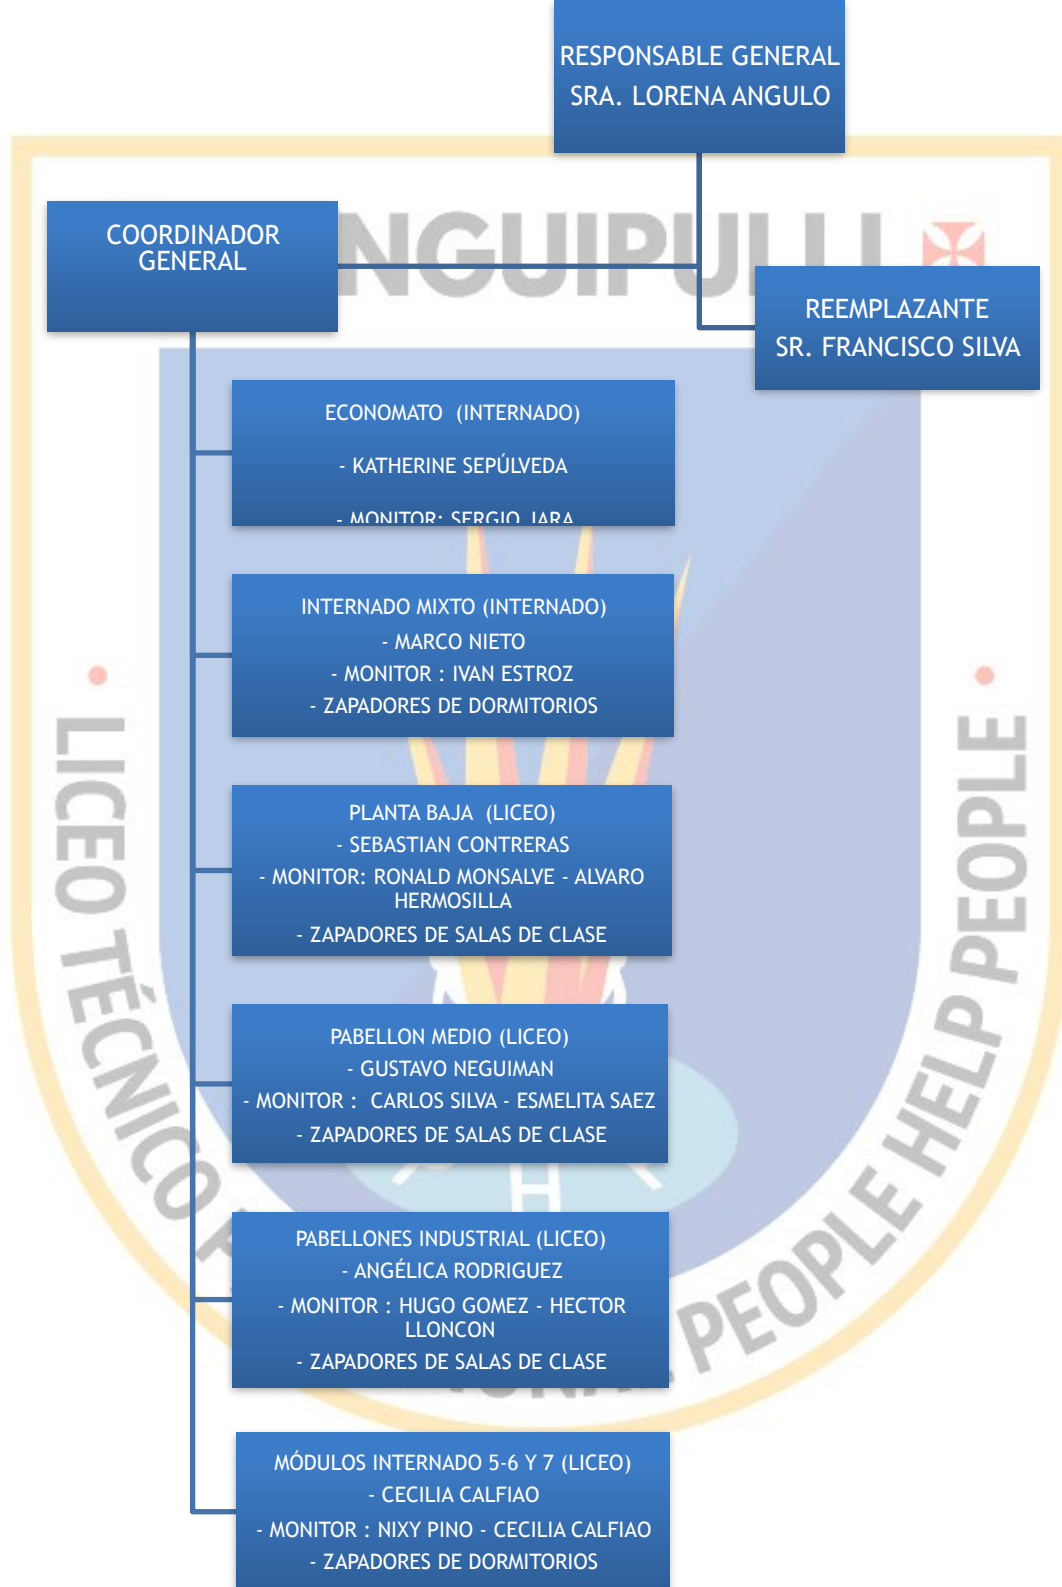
RESPONSABLE GENERAL
SRA. LORENA ANGULO

COORDINADOR GENERAL

NGUIPULLI

REEMPLAZANTE
SR. FRANCISCO SILVA

ECONOMATO (INTERNADO)

- KATHERINE SEPÚLVEDA

- MONITOR: SERGIO JARA

INTERNADO MIXTO (INTERNADO)
- MARCO NIETO
- MONITOR : IVAN ESTROZ
- ZAPADORES DE DORMITORIOS

PLANTA BAJA (LICEO)
- SEBASTIAN CONTRERAS
- MONITOR: RONALD MONSALVE - ALVARO HERMOSILLA
- ZAPADORES DE SALAS DE CLASE

PABELLON MEDIO (LICEO)
- GUSTAVO NEGUIMAN
- MONITOR : CARLOS SILVA - ESMELITA SAEZ
- ZAPADORES DE SALAS DE CLASE

PABELLONES INDUSTRIAL (LICEO)
- ANGÉLICA RODRIGUEZ
- MONITOR : HUGO GOMEZ - HECTOR LLONCON
- ZAPADORES DE SALAS DE CLASE

MÓDULOS INTERNADO 5-6 Y 7 (LICEO)
- CECILIA CALFIAO
- MONITOR : NIXY PINO - CECILIA CALFIAO
- ZAPADORES DE DORMITORIOS

LICEO TÉCNICO P
PEOPLE HELP PEOPLE